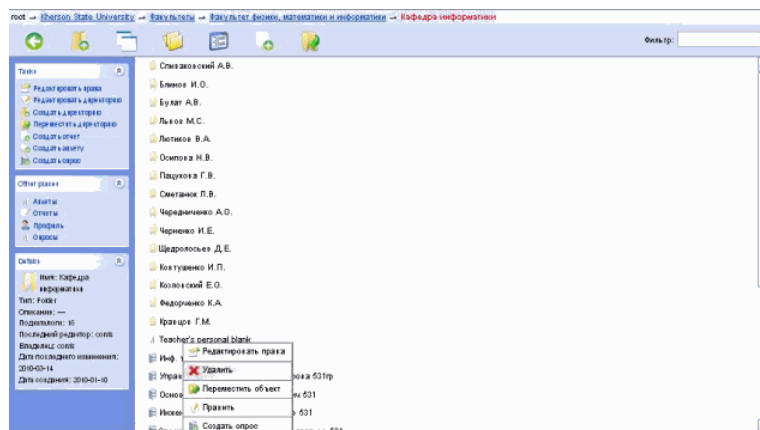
root → Kherson State University → Факультеты → Факультет физики, математики и информатики → Кафедра информатики

Фильтр:

Tasks
Редактировать права
Редактировать директорию
Создать директорию
Переместить директорию
Создать отчет
Создать анкету
Создать опрос

Other places
Анкеты
Отчеты
Профиль
Опросы

Details
Имя: Кафедра информатики
Тип: Folder
Описание: —
Подэлементы: 16
Последний редактор: corda
Владелец: corda
Дата последнего изменения: 2010-03-14
Дата создания: 2010-01-10

Спиваковский А.В.
Блинов И.О.
Булат А.В.
Львов М.С.
Лютиков В.А.
Осипова Н.В.
Пацукова Г.В.
Сметанюк Л.В.
Чередниченко А.О.
Черненко И.Е.
Щедролосьев Д.Е.
Костушенко И.П.
Козловский Е.О.
Федорченко К.А.
Кравцов Г.М.
Teacher's personal blank
Инф. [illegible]
Управ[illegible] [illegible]рова 531гр
Основ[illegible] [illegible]ы 531
Инжен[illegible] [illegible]р 531

Редактировать права
Удалить
Переместить объект
Править
Создать опрос